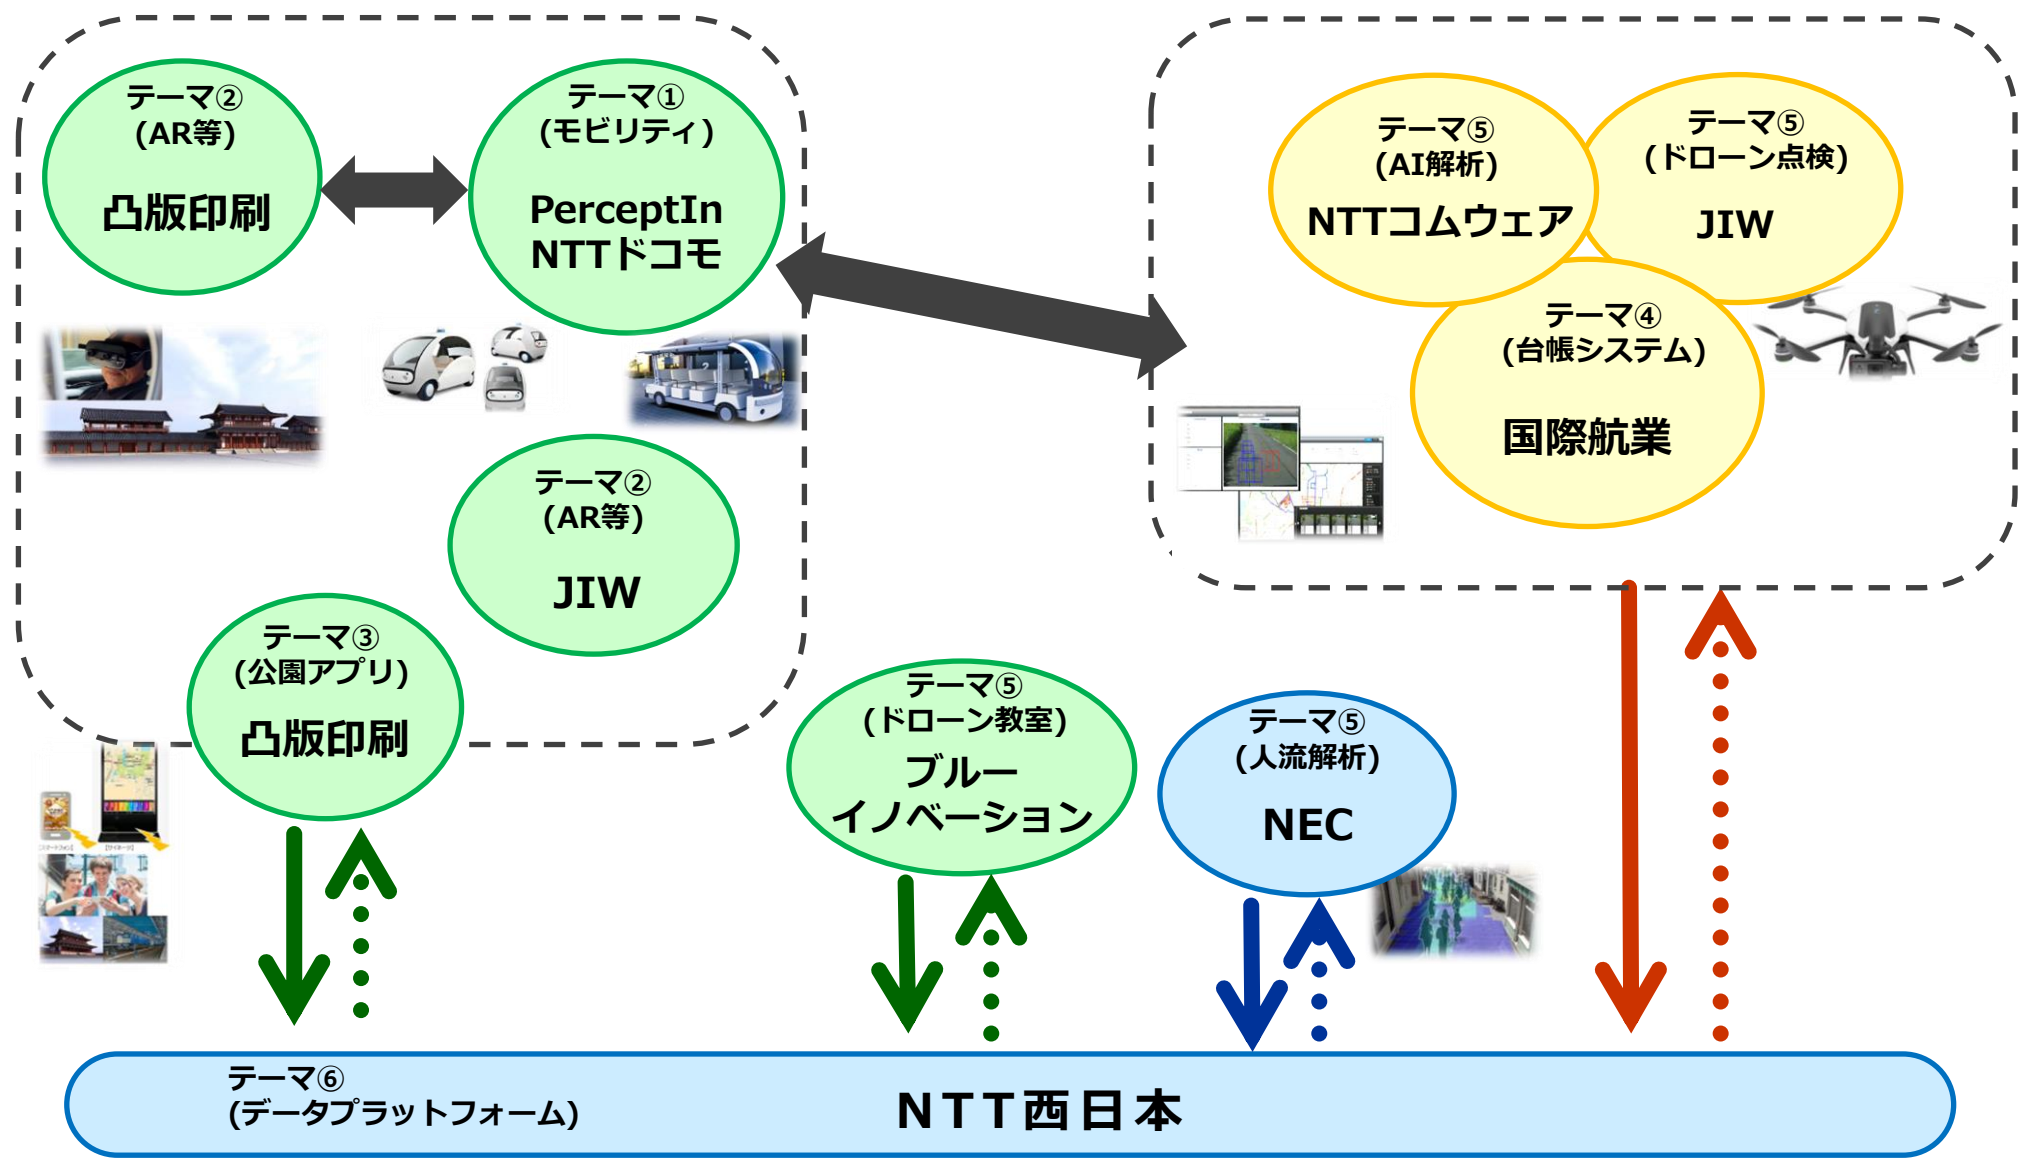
テーマ②
(AR等)
凸版印刷

テーマ①
(モビリティ)
PerceptIn
NTTドコモ

テーマ②
(AR等)
JIW

テーマ③
(公園アプリ)
凸版印刷

テーマ⑤
(AI解析)
NTTコムウェア

テーマ⑤
(ドローン点検)
JIW

テーマ④
(台帳システム)
国際航業

テーマ⑤
(ドローン教室)
ブルー
イノベーション

テーマ⑤
(人流解析)
NEC

テーマ⑥
(データプラットフォーム)
NTT西日本